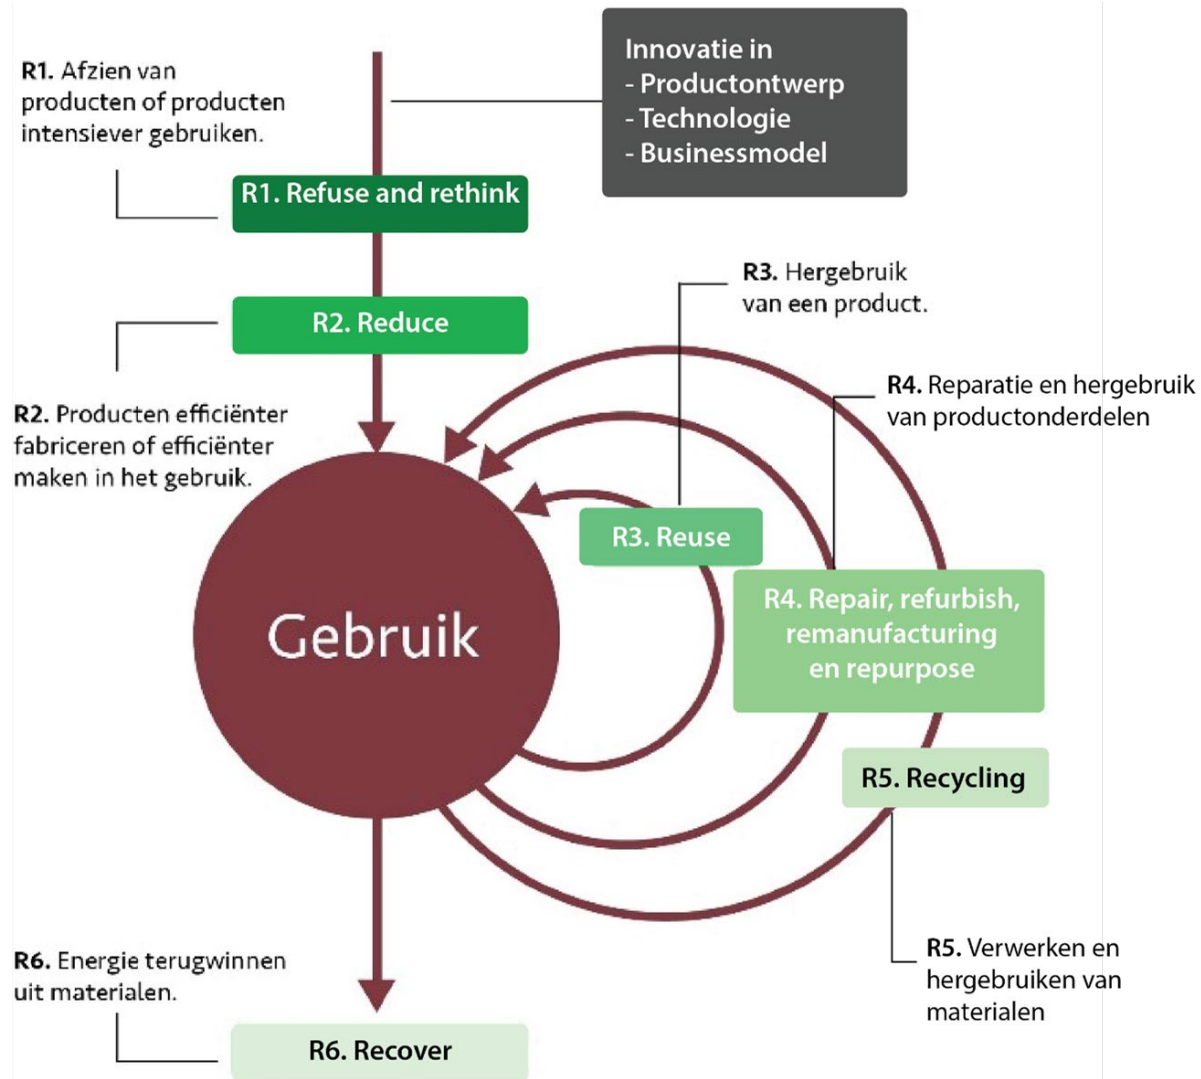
R1. Afzien van producten of producten intensiever gebruiken.

Innovatie in
- Productontwerp
- Technologie
- Businessmodel

R1. Refuse and rethink

R2. Reduce

R2. Producten efficiënter fabriceren of efficiënter maken in het gebruik.

R3. Hergebruik van een product.

R4. Reparatie en hergebruik van productonderdelen

Gebruik

R3. Reuse

R4. Repair, refurbish, remanufacturing en repurpose

R5. Recycling

R5. Verwerken en hergebruiken van materialen

R6. Energie terugwinnen uit materialen.

R6. Recover